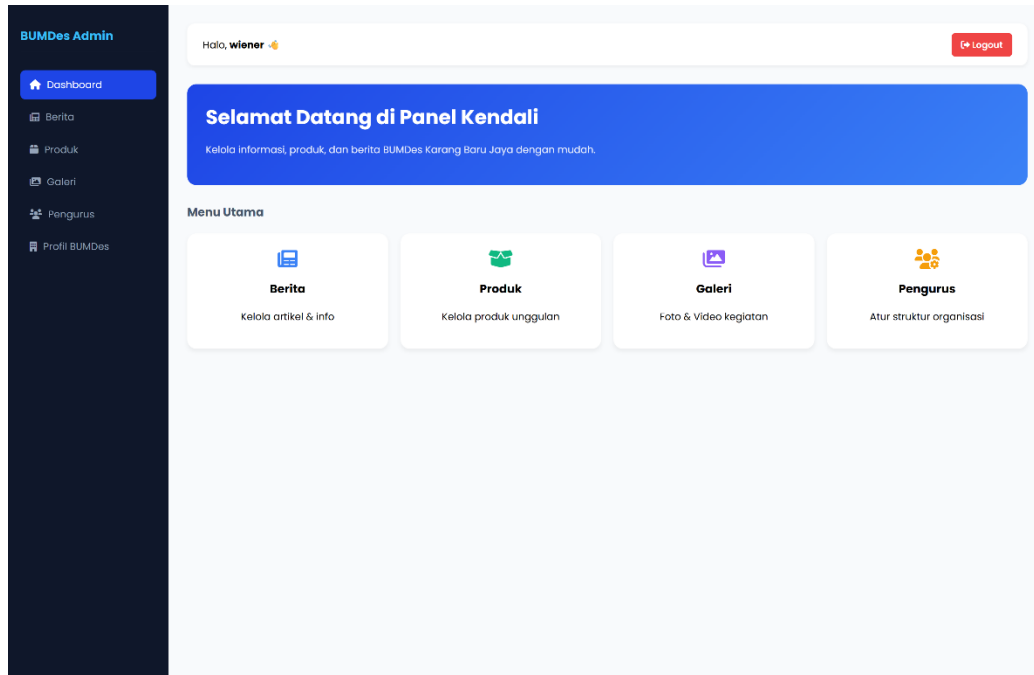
BUMDes Admin

Dashboard
Berita
Produk
Galeri
Pengurus
Profil BUMDes

Halo, **wiener** 👋

Logout

Selamat Datang di Panel Kendali

Kelola informasi, produk, dan berita BUMDes Karang Baru Jaya dengan mudah.

Menu Utama

Berita
Kelola artikel & info

Produk
Kelola produk unggulan

Galeri
Foto & Video kegiatan

Pengurus
Atur struktur organisasi